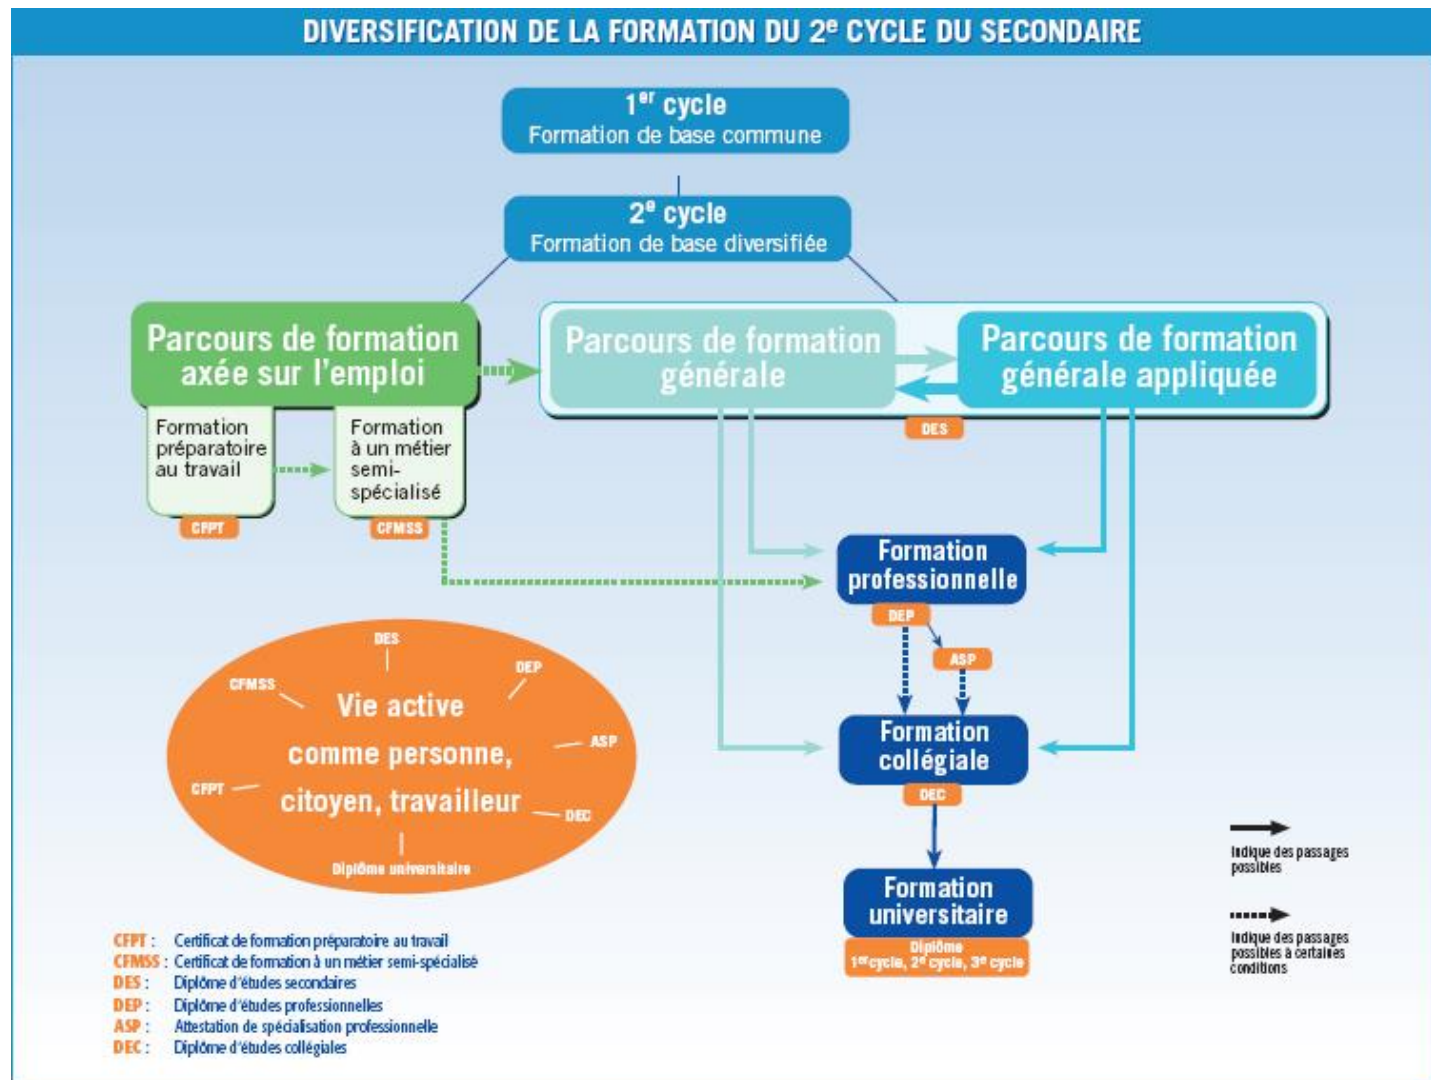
DIVERSIFICATION DE LA FORMATION DU 2$^e$ CYCLE DU SECONDAIRE

1$^{er}$ cycle
Formation de base commune

2$^e$ cycle
Formation de base diversifiée

Parcours de formation axée sur l'emploi

Formation préparatoire au travail

Formation à un métier semi-spécialisé

CFPT

CFMSS

Parcours de formation générale

Parcours de formation générale appliquée

DES

Formation professionnelle

DEP

ASP

Formation collégiale

DEC

Formation universitaire

Diplôme
1$^{er}$ cycle, 2$^e$ cycle, 3$^e$ cycle

DES
CFMSS
DEP
Vie active
comme personne,
citoyen, travailleur
ASP
CFPT
DEC
Diplôme universitaire

Indique des passages possibles

Indique des passages possibles à certaines conditions

CFPT : Certificat de formation préparatoire au travail
CFMSS : Certificat de formation à un métier semi-spécialisé
DES : Diplôme d'études secondaires
DEP : Diplôme d'études professionnelles
ASP : Attestation de spécialisation professionnelle
DEC : Diplôme d'études collégiales